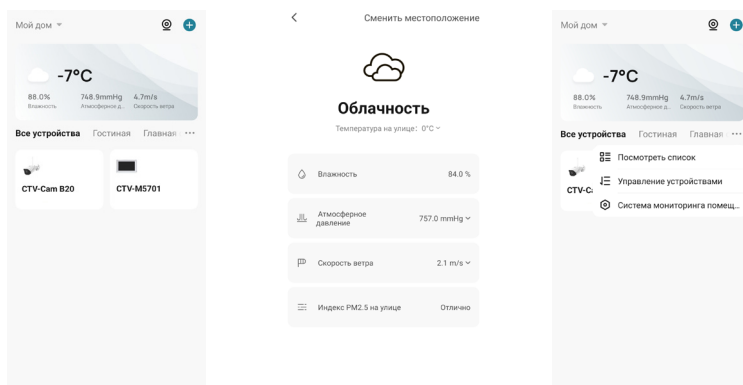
Мой дом

-7°C

88.0%
Влажность

748.9mmHg
Атмосферное д...

4.7m/s
Скорость ветра

Все устройства Гостиная Главная ···

CTV-Cam B20

CTV-M5701

Сменить местоположение

Облачность

Температура на улице: 0°C

Влажность 84.0 %

Атмосферное давление 757.0 mmHg

Скорость ветра 2.1 m/s

Индекс PM2.5 на улице Отлично

Мой дом

-7°C

88.0%
Влажность

748.9mmHg
Атмосферное д...

4.7m/s
Скорость ветра

Все устройства Гостиная Главная ···

CTV-C

Посмотреть список

Управление устройствами

Система мониторинга помещ...